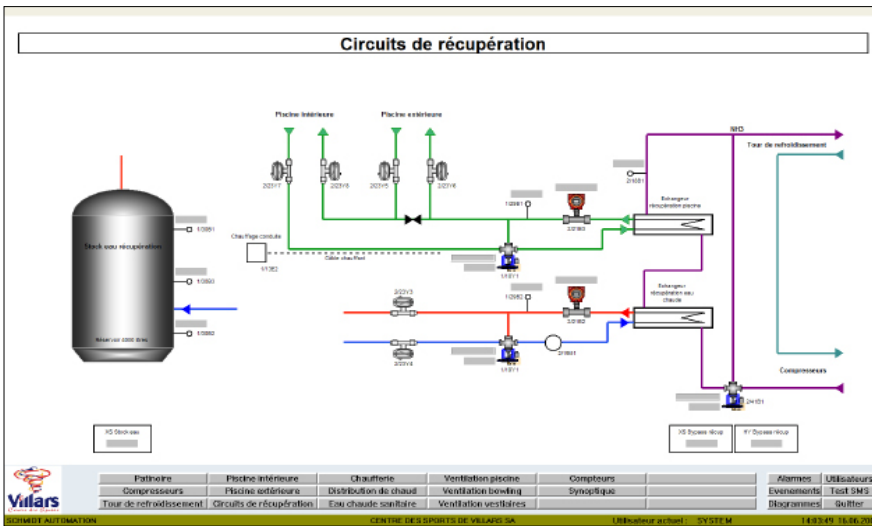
Circuits de récupération

Piscine intérieure
Piscine extérieure
2/21Y7
2/21Y8
2/21Y5
2/21Y6
Tour de refroidissement
Stock eau récupération
1/1381
1/1383
1/1382
Chauffage conduite
1/1382
Câble chauffant
1/2381
2/2160
Echangeur récupération piscine
1/21Y1
2/1381
Echangeur récupération eau chaude
2/21Y3
2/21Y4
1/2382
2/2162
2/1801
1/21Y1
Compresseurs
2/41Y1
XS Stockage
XS Bypass récup
XY Bypass récup

Villars
Patinoire
Piscine intérieure
Chaufferie
Ventilation piscine
Compteurs
Alarmes
Utilisateurs
Compresseurs
Piscine extérieure
Distribution de chaud
Ventilation bowling
Synoptique
Evenements
Test SMS
Tour de refroidissement
Circuits de récupération
Eau chaude sanitaire
Ventilation vestiaires
Diagrammes
Quitter
SCHMIDT AUTOMATION
CENTRE DES SPORTS DE VILLARS SA
Utilisateur actuel : SYSTEM
14:03:49 16.06.20